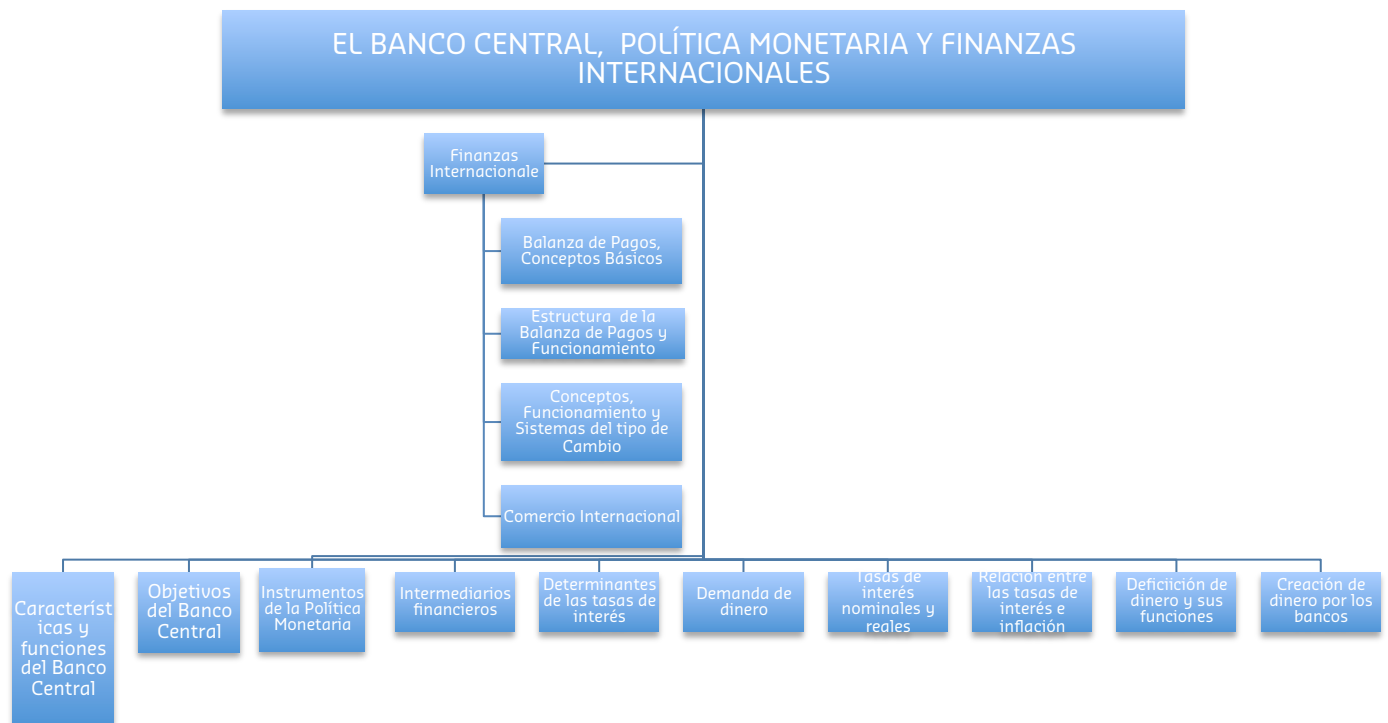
EL BANCO CENTRAL, POLÍTICA MONETARIA Y FINANZAS INTERNACIONALES

Finanzas Internacionale

Balanza de Pagos, Conceptos Básicos

Estructura de la Balanza de Pagos y Funcionamiento

Conceptos, Funcionamiento y Sistemas del tipo de Cambio

Comercio Internacional

Caracteristicas y funciones del Banco Central

Objetivos del Banco Central

Instrumentos de la Política Monetaria

Intermediarios financieros

Determinantes de las tasas de interés

Demanda de dinero

Tasas de interés nominales y reales

Relación entre las tasas de interés e inflación

Deficiición de dinero y sus funciones

Creación de dinero por los bancos